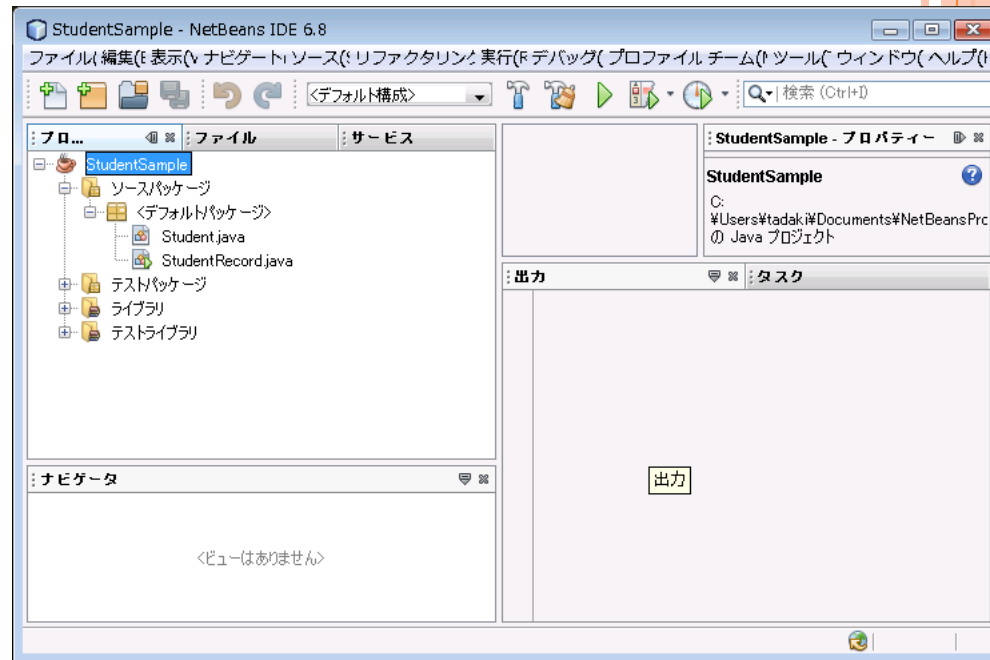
StudentSample - NetBeans IDE 6.8

ファイル( 編集(E 表示(V ナビゲート( ソース(S リファクタリン( 実行(R デバッグ( プロファイル チーム(M ツール(T ウィンドウ( ヘルプ(H

<デフォルト構成>

検索 (Ctrl+I)

プロ... ファイル サービス

StudentSample
ソースパッケージ
<デフォルトパッケージ>
Student.java
StudentRecord.java
テストパッケージ
ライブラリ
テストライブラリ

StudentSample - プロパティー

StudentSample

C:
¥Users¥tadaki¥Documents¥NetBeansPro
の Java プロジェクト

出力 タスク

出力

ナビゲータ

<ビューはありません>